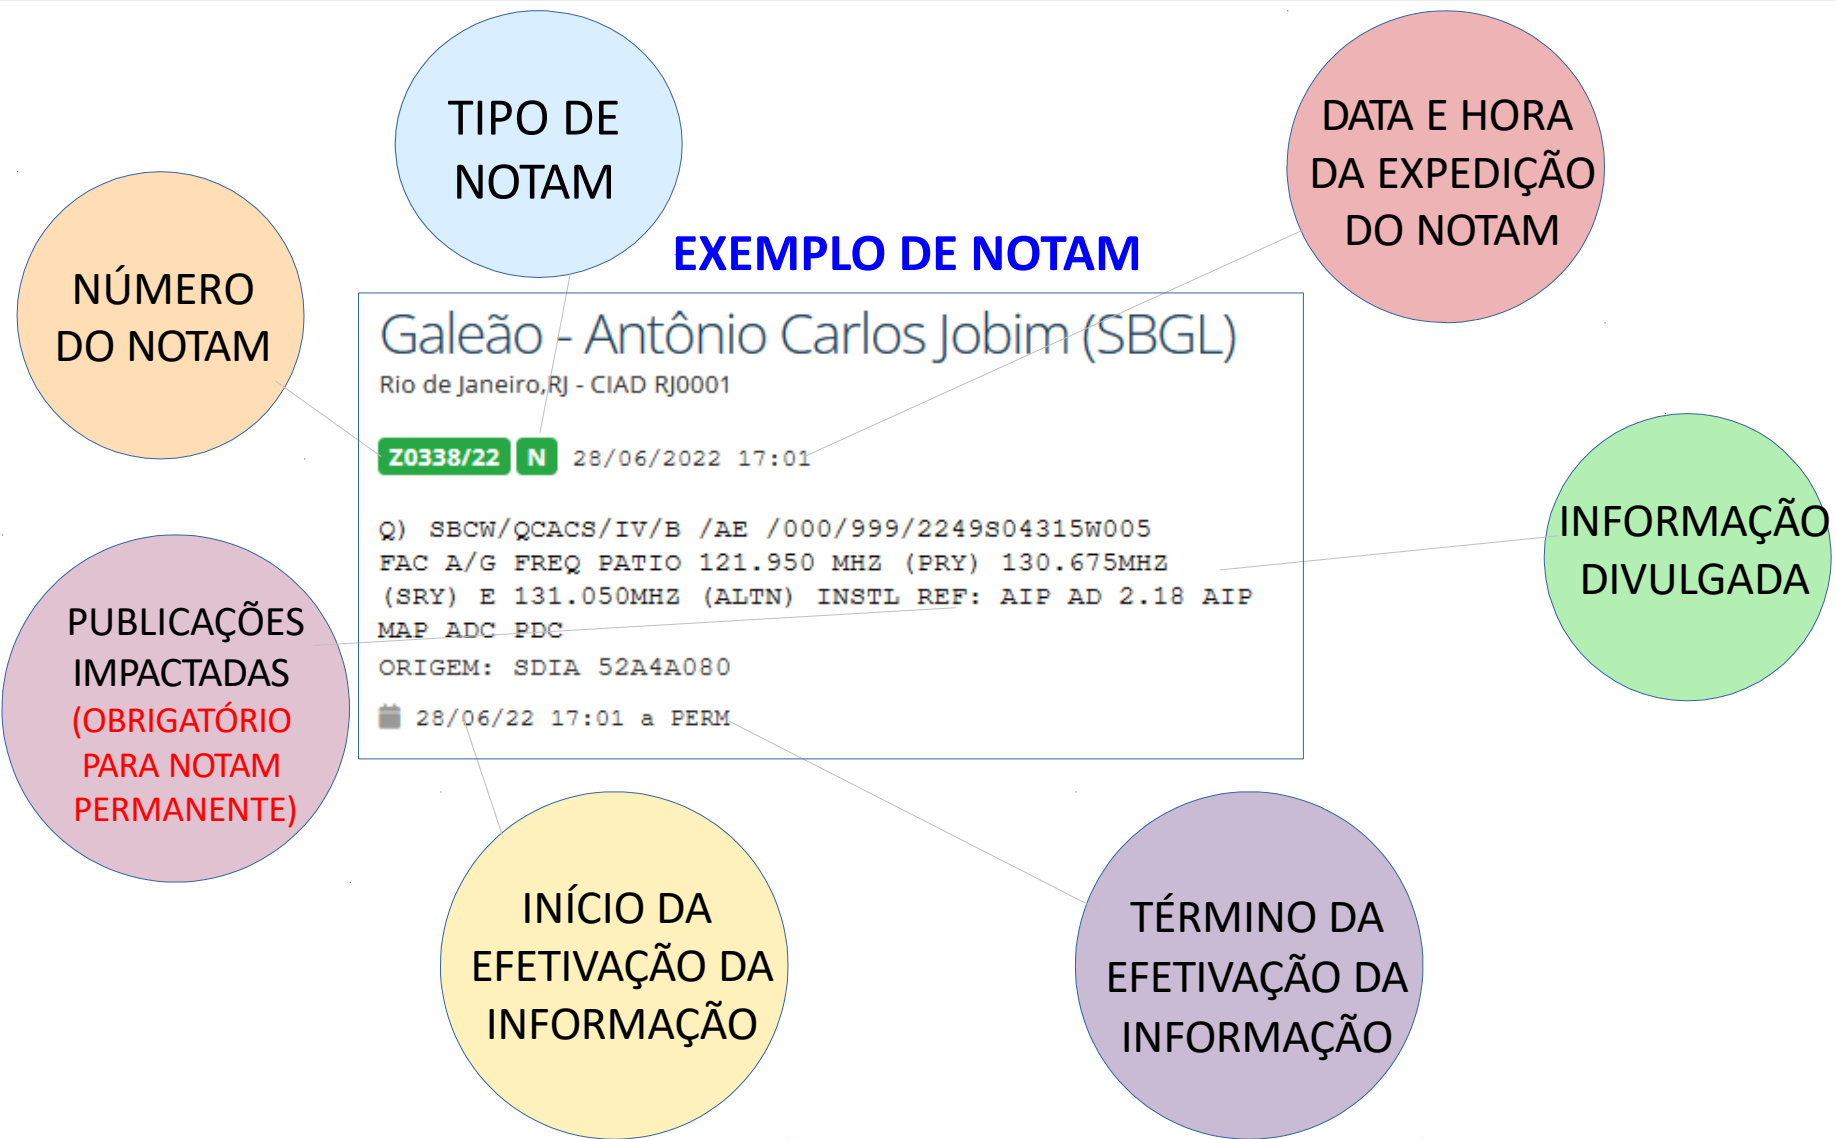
TIPO DE NOTAM

DATA E HORA DA EXPEDIÇÃO DO NOTAM

NÚMERO DO NOTAM

EXEMPLO DE NOTAM

Galeão - Antônio Carlos Jobim (SBGL)
Rio de Janeiro,RJ - CIAD RJ0001

Z0338/22 N 28/06/2022 17:01

Q) SBCW/QCACS/IV/B /AE /000/999/2249S04315W005
FAC A/G FREQ PATIO 121.950 MHZ (PRY) 130.675MHZ (SRY) E 131.050MHZ (ALTN) INSTL REF: AIP AD 2.18 AIP MAP ADC PDC
ORIGEM: SDIA 52A4A080

28/06/22 17:01 a PERM

INFORMAÇÃO DIVULGADA

PUBLICAÇÕES IMPACTADAS (OBRIGATÓRIO PARA NOTAM PERMANENTE)

INÍCIO DA EFETIVAÇÃO DA INFORMAÇÃO

TÉRMINO DA EFETIVAÇÃO DA INFORMAÇÃO